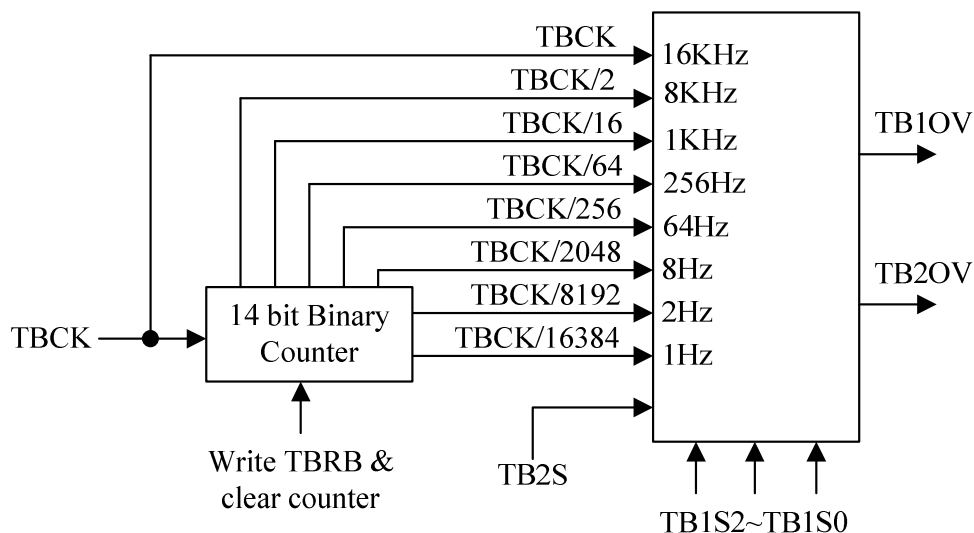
TBCK

TBCK/2

TBCK/16

TBCK/64

TBCK/256

TBCK/2048

TBCK/8192

TBCK/16384

16KHz

8KHz

1KHz

256Hz

64Hz

8Hz

2Hz

1Hz

TB1OV

TB2OV

TBCK

14 bit Binary Counter

Write TBRB & clear counter

TB2S

TB1S2~TB1S0